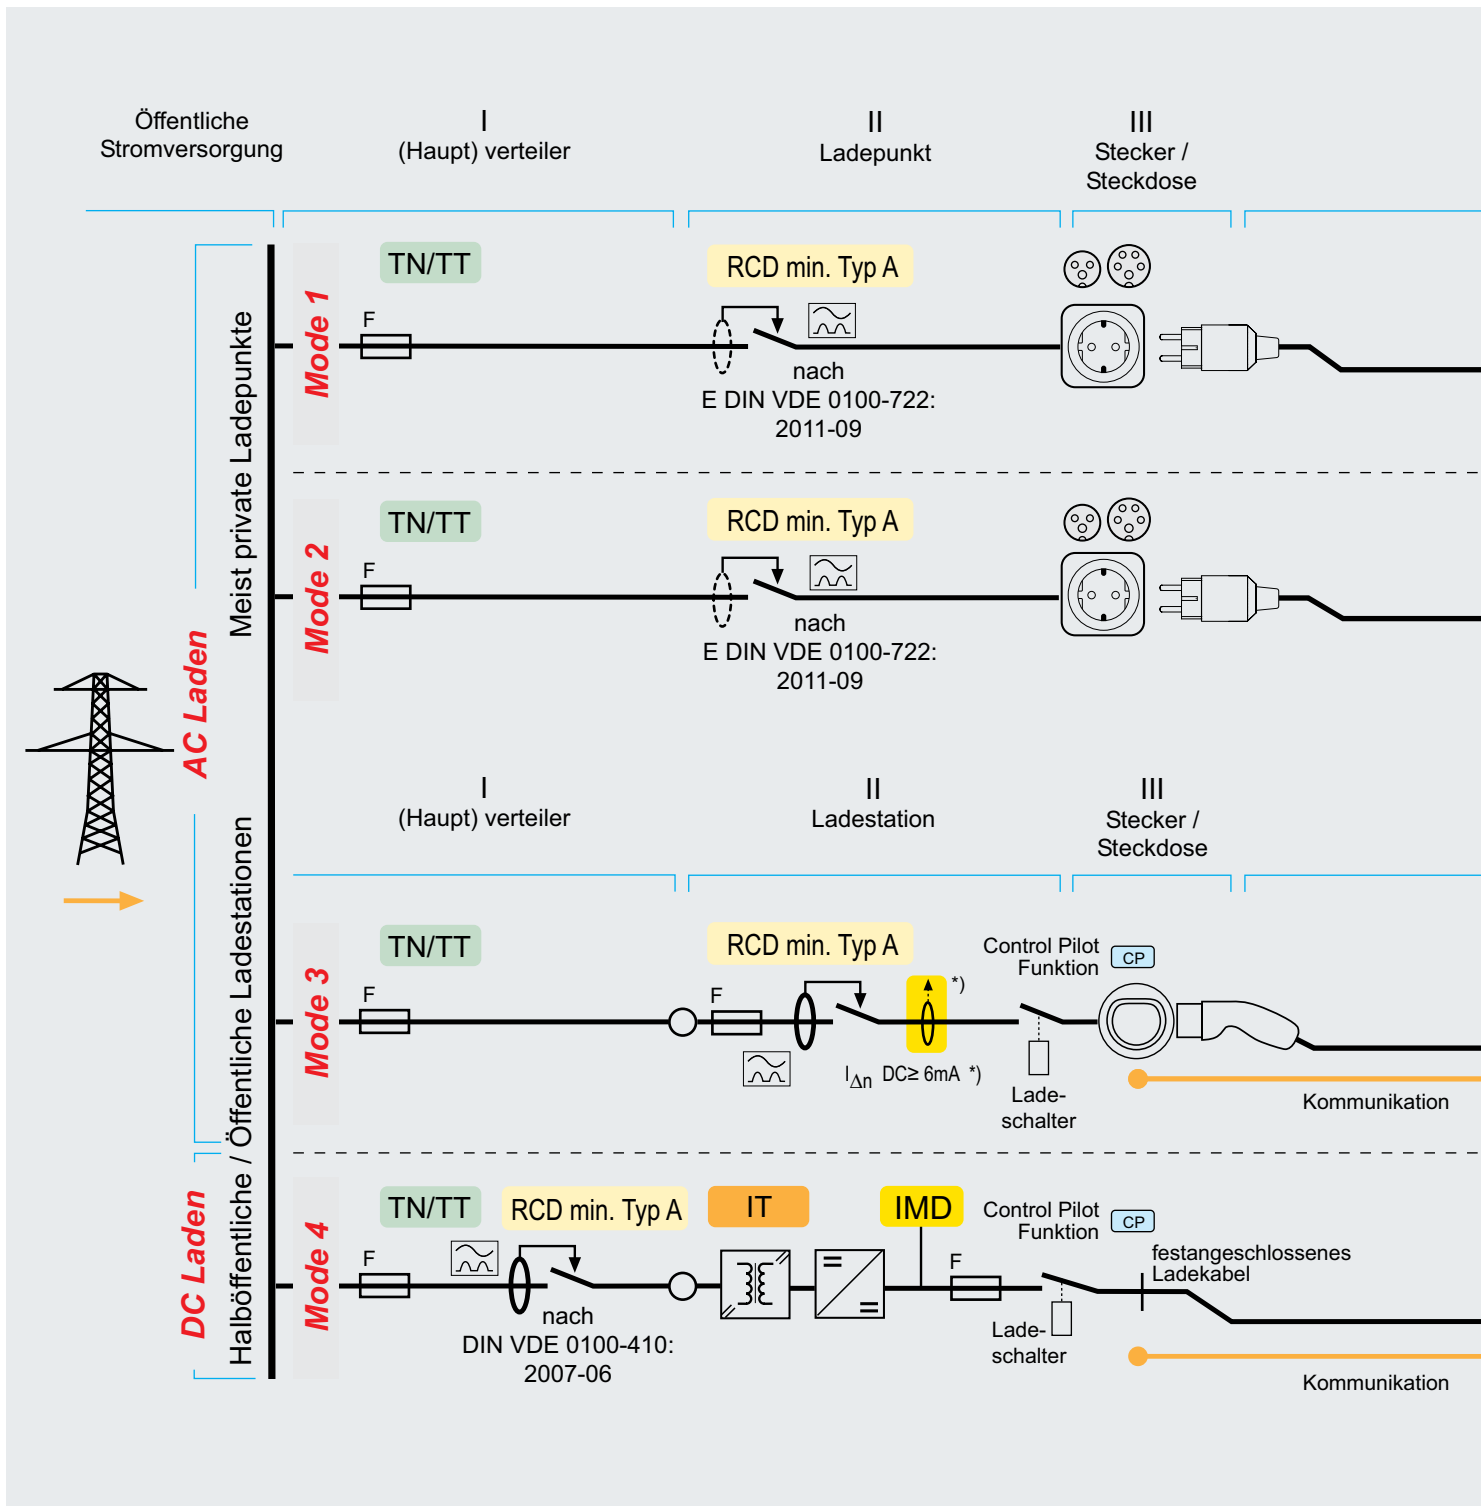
Öffentliche Stromversorgung

I
(Haupt) verteiler

II
Ladepunkt

III
Stecker / Steckdose

AC Laden

Meist private Ladepunkte

Mode 1

TN/TT

F

RCD min. Typ A

nach
E DIN VDE 0100-722: 2011-09

Mode 2

TN/TT

F

RCD min. Typ A

nach
E DIN VDE 0100-722: 2011-09

I
(Haupt) verteiler

II
Ladestation

III
Stecker / Steckdose

Halböffentliche / Öffentliche Ladestationen

Mode 3

TN/TT

F

F

RCD min. Typ A

*)

$I_{\Delta n}$ DC≥ 6mA *)

Control Pilot Funktion

CP

Lade-schalter

Kommunikation

DC Laden

Mode 4

TN/TT

F

RCD min. Typ A

nach
DIN VDE 0100-410: 2007-06

IT

IMD

F

Control Pilot Funktion

CP

festangeschlossenes Ladekabel

Lade-schalter

Kommunikation